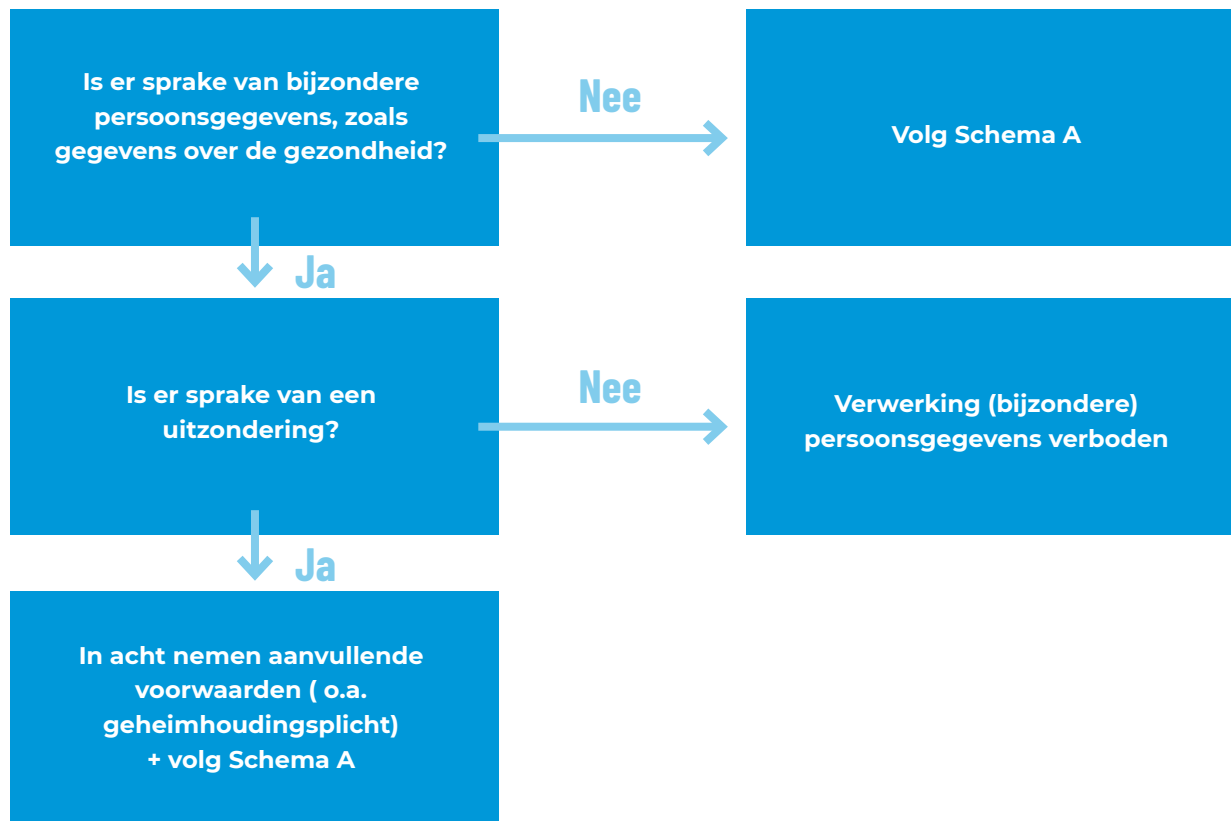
Is er sprake van bijzondere persoonsgegevens, zoals gegevens over de gezondheid?

Nee

Volg Schema A

Ja

Is er sprake van een uitzondering?

Nee

Verwerking (bijzondere) persoonsgegevens verboden

Ja

In acht nemen aanvullende voorwaarden ( o.a. geheimhoudingsplicht) + volg Schema A